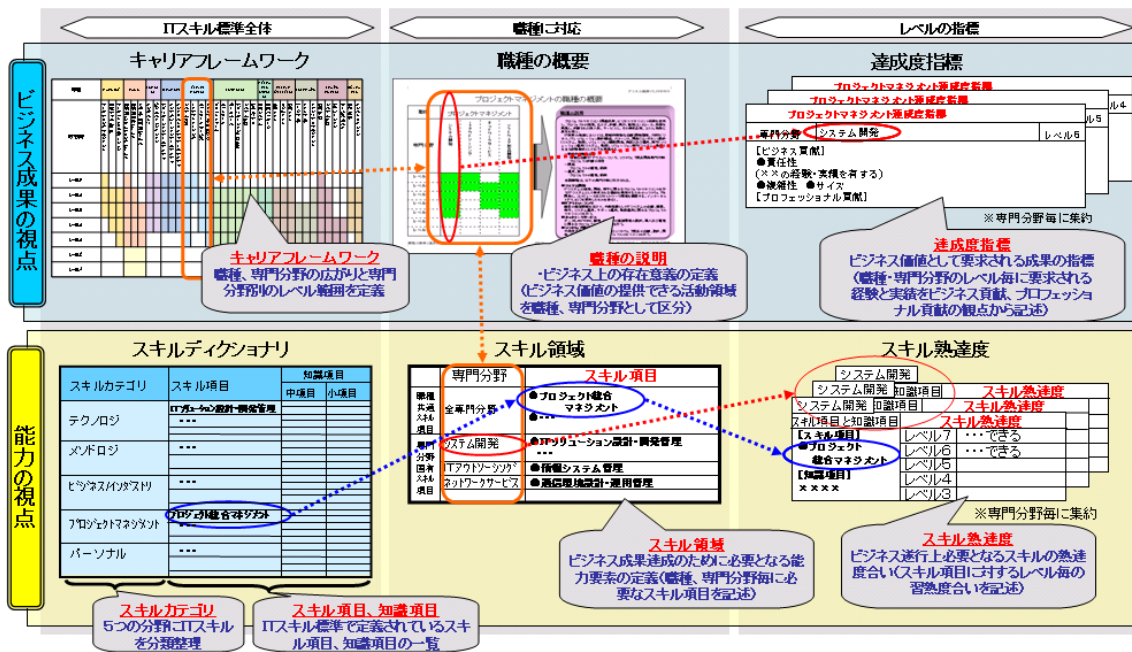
ITスキル標準全体

職種に対応

レベルの指標

ビジネス成果の視点

キャリアフレームワーク

職種の概要

達成度指標

プロジェクトマネジメント達成度指標

プロジェクトマネジメント達成度指標

プロジェクトマネジメント達成度指標

レベル4

レベル5

専門分野　システム開発　レベル5

［ビジネス貢献］
●責任性
（××の経験・実績を有する）
●複雑性　●サイズ
［プロフェッショナル貢献］

※専門分野毎に集約

キャリアフレームワーク
職種、専門分野の広がりと専門分野別のレベル範囲を定義

職種の説明
・ビジネス上の存在意義の定義
（ビジネス価値の提供できる活動領域を職種、専門分野として区分）

達成度指標
ビジネス価値として要求される成果の指標
（職種・専門分野のレベル毎に要求される経験と実績をビジネス貢献、プロフェッショナル貢献の観点から記述）

能力の視点

スキルディクショナリ

| スキルカテゴリ | スキル項目 | 知識項目 中項目 | 知識項目 小項目 |
|---|---|---|---|
| テクノロジ | ITアーキテクチャ設計・開発管理 ・・・ | | |
| メソドロジ | ・・・ | | |
| ビジネス/インダストリ | ・・・ | | |
| プロジェクトマネジメント | プロジェクト統合マネジメント | | |
| パーソナル | ・・・ | | |

スキル領域

| | 専門分野 | スキル項目 |
|---|---|---|
| 職種共通スキル項目 | 全専門分野 | ●プロジェクト統合マネジメント ●・・・ |
| 専門分野固有スキル項目 | システム開発 | ●ITソリューション設計・開発管理 ・・・ |
| | ITアウトソーシング | ●情報システム管理 |
| | ネットワークサービス | ●通信環境設計・運用管理 |

スキル熟達度

システム開発
システム開発　知識項目
システム開発　知識項目
スキル項目と知識項目
スキル熟達度
スキル熟達度
スキル熟達度

［スキル項目］
●プロジェクト統合マネジメント
［知識項目］
××××

レベル7　・・・できる
レベル6　・・・できる
レベル5
レベル4
レベル3

※専門分野毎に集約

スキルカテゴリ
5つの分野にITスキルを分類整理

スキル項目、知識項目
ITスキル標準で定義されているスキル項目、知識項目の一覧

スキル領域
ビジネス成果達成のために必要となる能力要素の定義（職種、専門分野毎に必要なスキル項目を記述）

スキル熟達度
ビジネス遂行上必要となるスキルの熟達度合い（スキル項目に対するレベル毎の習熟度合いを記述）